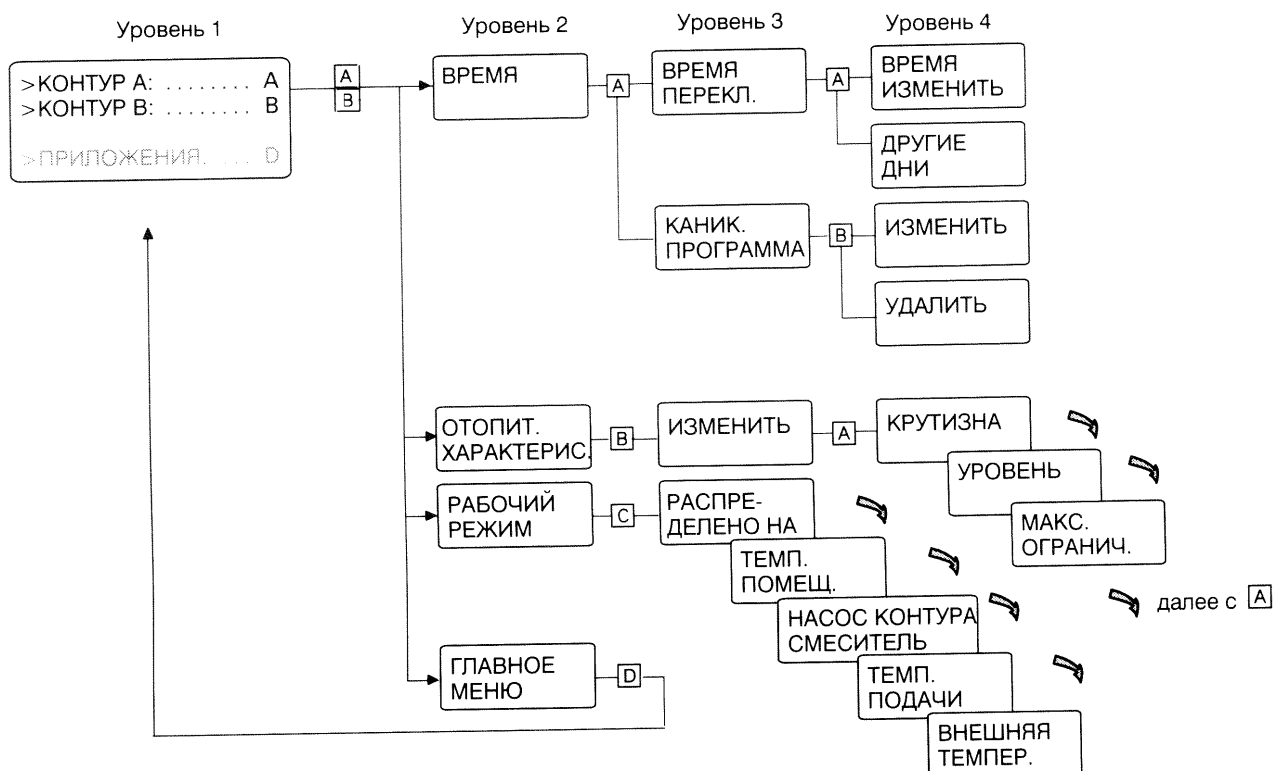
Уровень 1

>КОНТУР A: ........ A
>КОНТУР B: ........ B

>ПРИЛОЖЕНИЯ. ... D

A
B

Уровень 2

ВРЕМЯ

A

Уровень 3

ВРЕМЯ ПЕРЕКЛ.

A

Уровень 4

ВРЕМЯ ИЗМЕНИТЬ

ДРУГИЕ ДНИ

КАНИК. ПРОГРАММА

B

ИЗМЕНИТЬ

УДАЛИТЬ

ОТОПИТ. ХАРАКТЕРИС.

B

ИЗМЕНИТЬ

A

КРУТИЗНА

УРОВЕНЬ

МАКС. ОГРАНИЧ.

РАБОЧИЙ РЕЖИМ

C

РАСПРЕДЕЛЕНО НА

ТЕМП. ПОМЕЩ.

НАСОС КОНТУРА СМЕСИТЕЛЬ

ТЕМП. ПОДАЧИ

ВНЕШНЯЯ ТЕМПЕР.

далее с A

ГЛАВНОЕ МЕНЮ

D